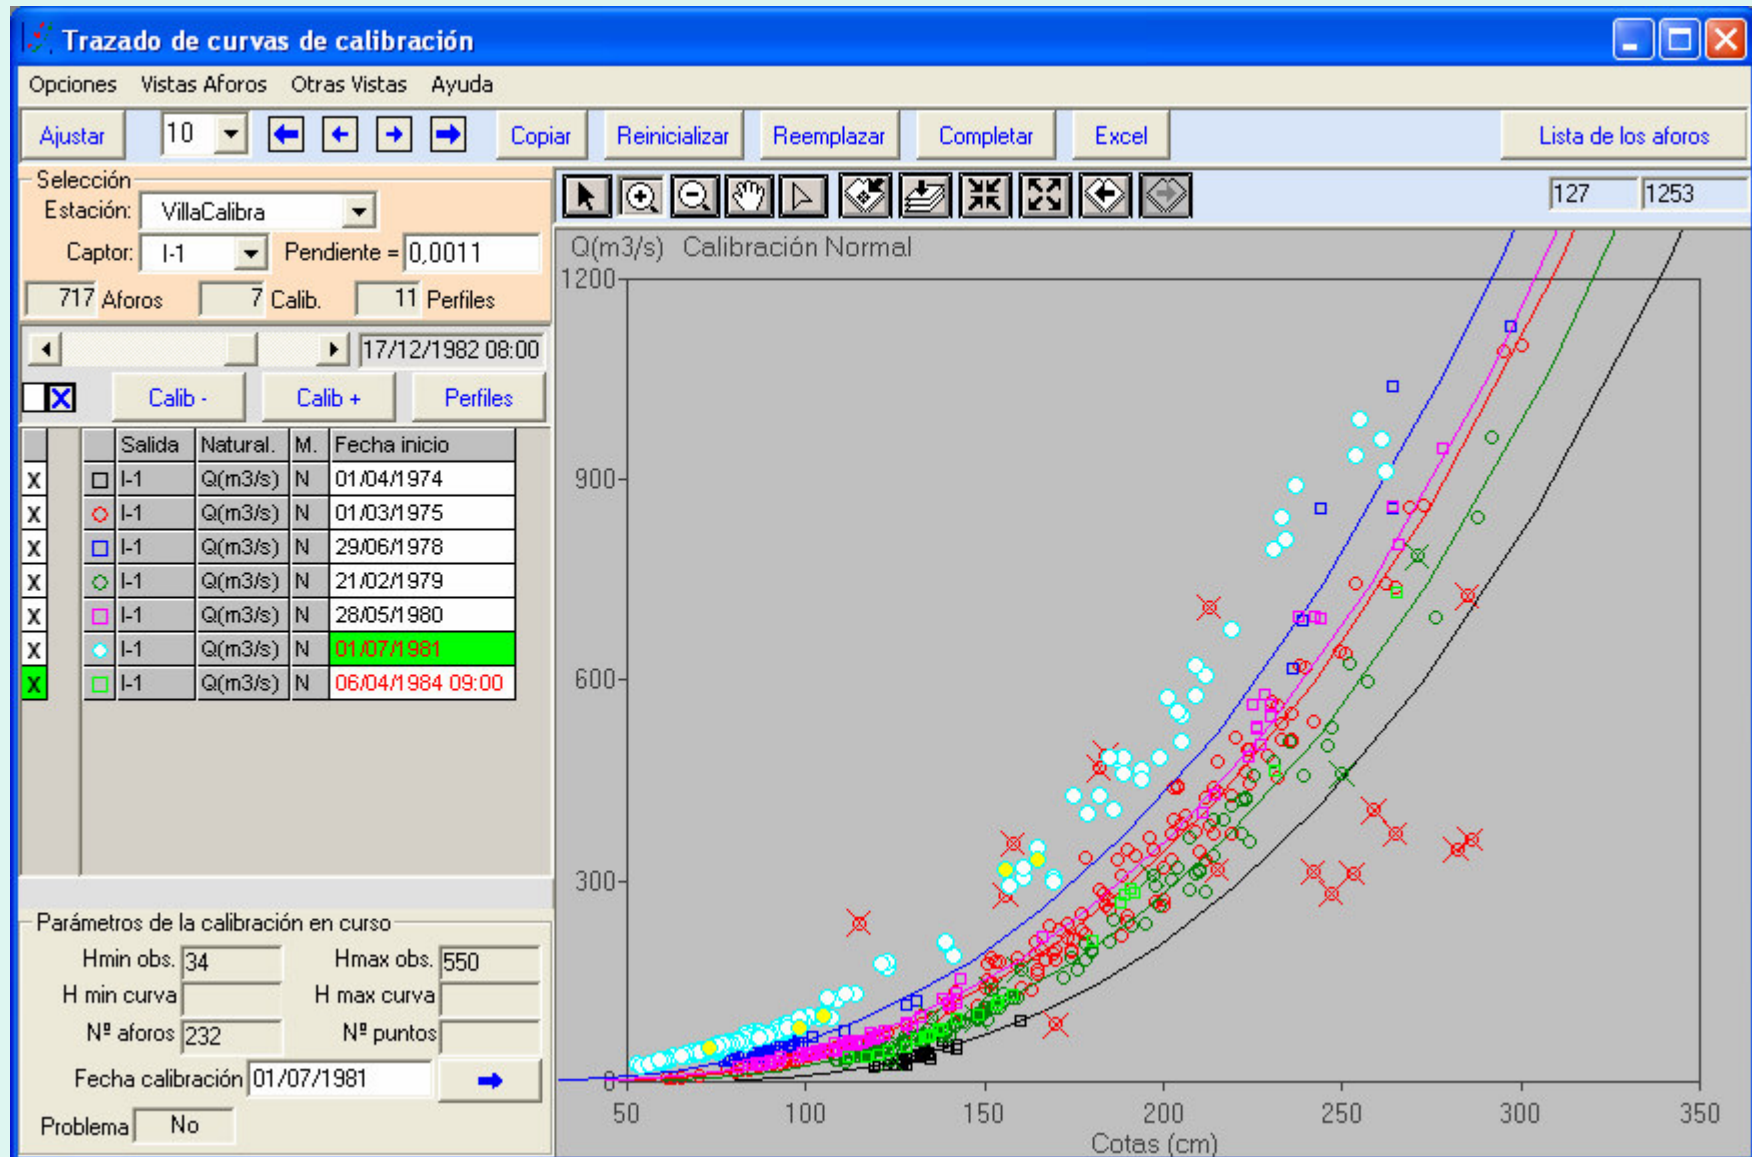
Trazado de curvas de calibración

Opciones Vistas Aforos Otras Vistas Ayuda

Ajustar 10 Copiar Reinicializar Reemplazar Completar Excel Lista de los aforos

Selección
Estación: VillaCalibra
Captor: I-1 Pendiente = 0,0011
717 Aforos 7 Calib. 11 Perfiles

17/12/1982 08:00

Calib - Calib + Perfiles

| | | Salida | Natural. | M. | Fecha inicio |
|---|---|---|---|---|---|
| X | | I-1 | Q(m3/s) | N | 01/04/1974 |
| X | | I-1 | Q(m3/s) | N | 01/03/1975 |
| X | | I-1 | Q(m3/s) | N | 29/06/1978 |
| X | | I-1 | Q(m3/s) | N | 21/02/1979 |
| X | | I-1 | Q(m3/s) | N | 28/05/1980 |
| X | | I-1 | Q(m3/s) | N | 01/07/1981 |
| X | | I-1 | Q(m3/s) | N | 06/04/1984 09:00 |

Parámetros de la calibración en curso
Hmin obs. 34 Hmax obs. 550
H min curva H max curva
Nº aforos 232 Nº puntos
Fecha calibración 01/07/1981
Problema No

127 1253

Q(m3/s) Calibración Normal

1200
900
600
300
0

50 100 150 200 250 300 350
Cotas (cm)